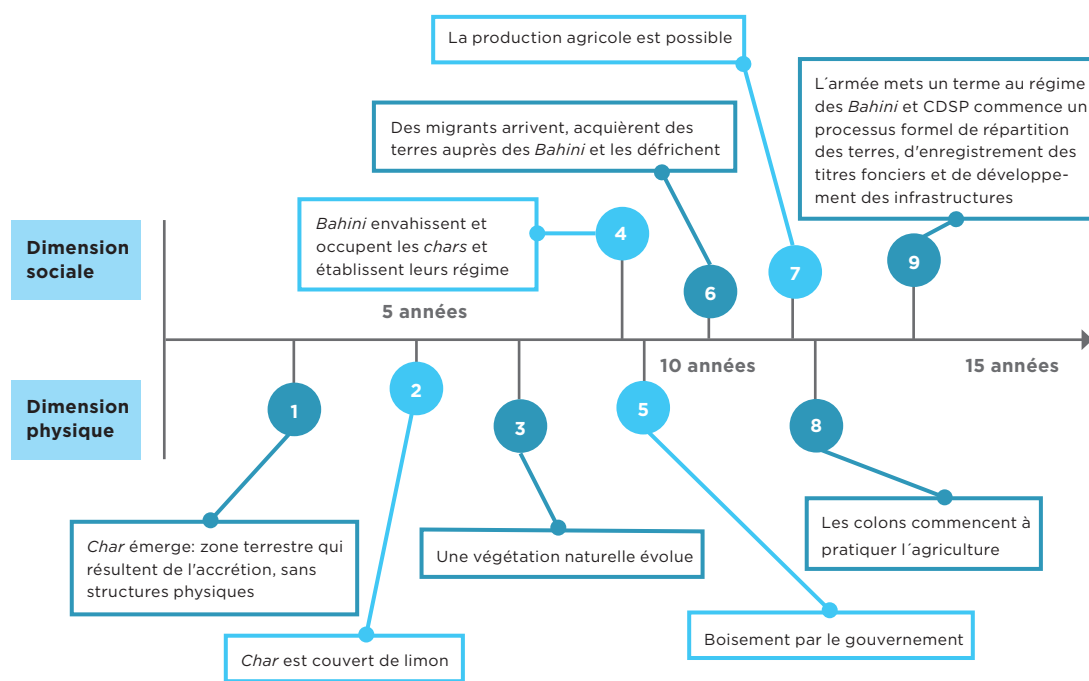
La production agricole est possible

L´armée mets un terme au régime des *Bahini* et CDSP commence un processus formel de répartition des terres, d'enregistrement des titres fonciers et de développement des infrastructures

Des migrants arrivent, acquièrent des terres auprès des *Bahini* et les défrichent

*Bahini* envahissent et occupent les *chars* et établissent leurs régime

Dimension sociale

4

6

7

9

5 années

10 années

15 années

Dimension physique

1

2

3

5

8

*Char* émerge: zone terrestre qui résultent de l'accrétion, sans structures physiques

Une végétation naturelle évolue

Les colons commencent à pratiquer l´agriculture

*Char* est couvert de limon

Boisement par le gouvernement